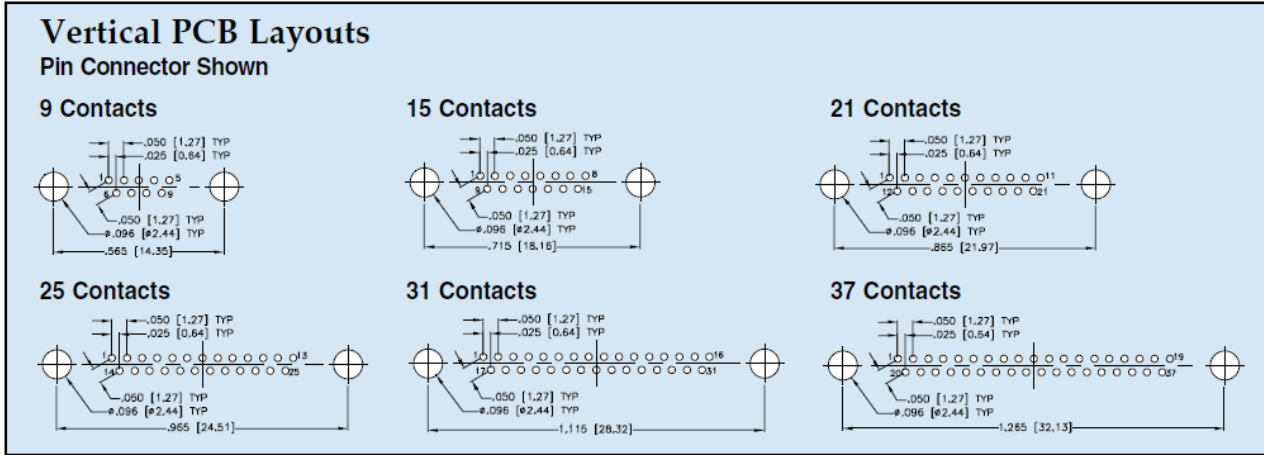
Vertical PCB Layouts

Pin Connector Shown

9 Contacts

.050 [1.27] TYP
.025 [0.64] TYP
1 5
6 9
.050 [1.27] TYP
ø.096 [ø2.44] TYP
.565 [14.35]

15 Contacts

.050 [1.27] TYP
.025 [0.64] TYP
1 8
9 15
.050 [1.27] TYP
ø.096 [ø2.44] TYP
.715 [18.16]

21 Contacts

.050 [1.27] TYP
.025 [0.64] TYP
1 11
12 21
.050 [1.27] TYP
ø.096 [ø2.44] TYP
.865 [21.97]

25 Contacts

.050 [1.27] TYP
.025 [0.64] TYP
1 13
14 25
.050 [1.27] TYP
ø.096 [ø2.44] TYP
.965 [24.51]

31 Contacts

.050 [1.27] TYP
.025 [0.64] TYP
1 16
17 31
.050 [1.27] TYP
ø.096 [ø2.44] TYP
1.115 [28.32]

37 Contacts

.050 [1.27] TYP
.025 [0.64] TYP
1 19
20 37
.050 [1.27] TYP
ø.096 [ø2.44] TYP
1.265 [32.13]